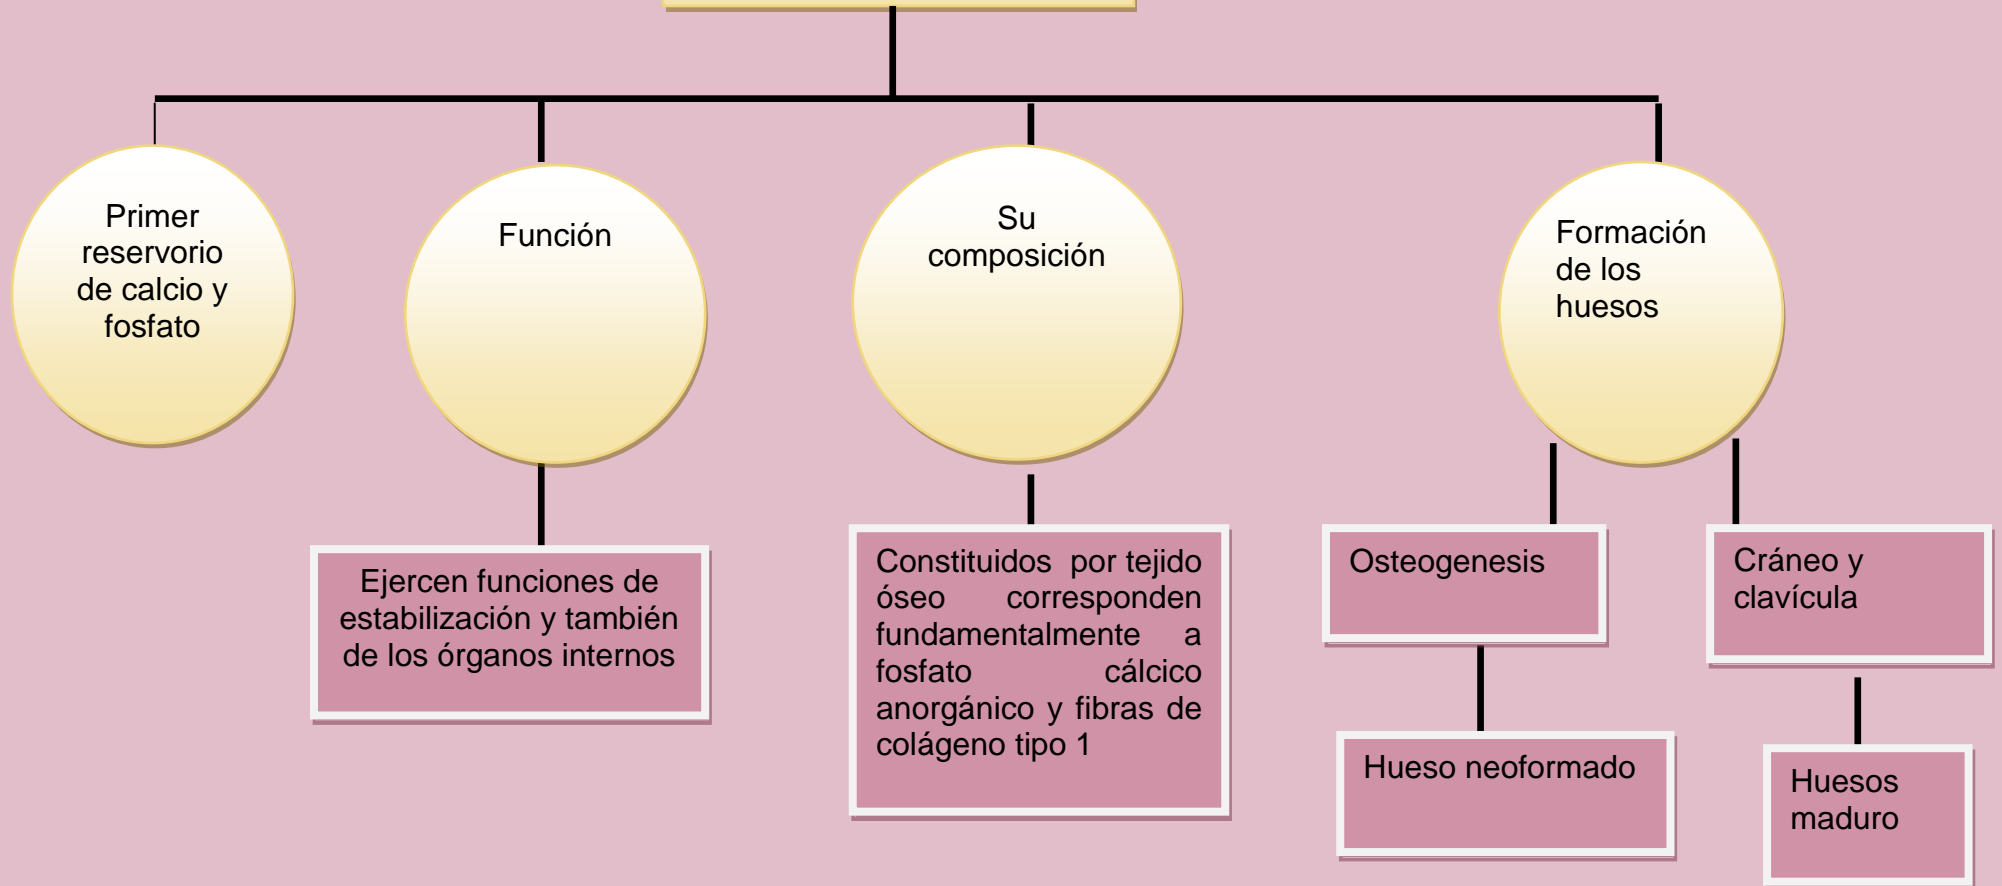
Primer reservorio de calcio y fosfato

Función

Ejercen funciones de estabilización y también de los órganos internos

Su composición

Constituidos por tejido óseo corresponden fundamentalmente a fosfato cálcico anorgánico y fibras de colágeno tipo 1

Formación de los huesos

Osteogenesis

Hueso neoformado

Cráneo y clavícula

Huesos maduro